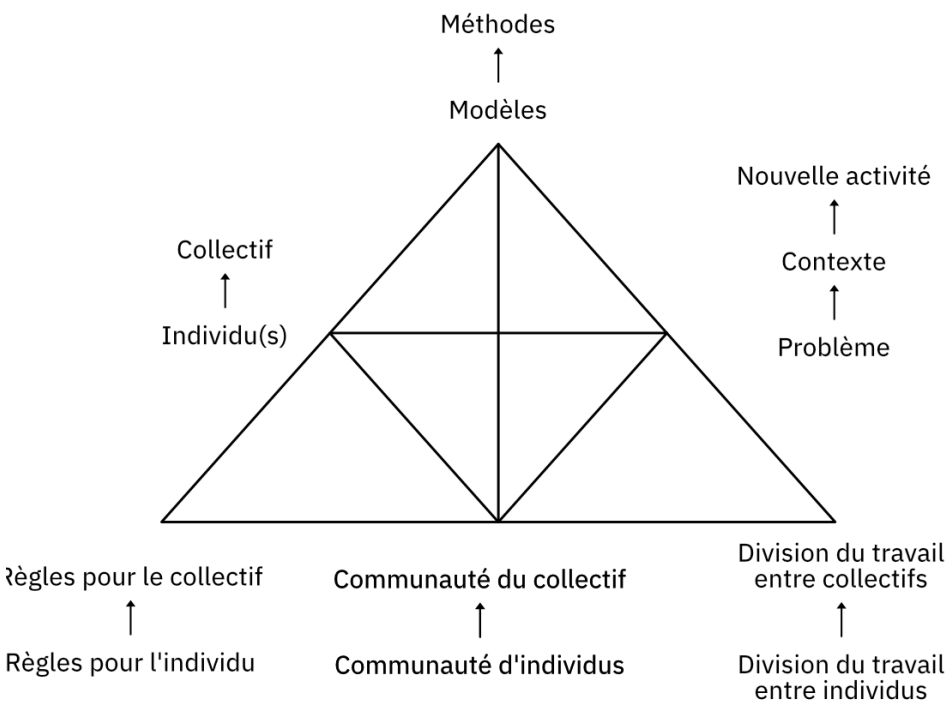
Méthodes
↑
Modèles

Nouvelle activité
↑
Contexte
↑
Problème

Collectif
↑
Individu(s)

ègles pour le collectif
↑
Règles pour l'individu

Communauté du collectif
↑
Communauté d'individus

Division du travail entre collectifs
↑
Division du travail entre individus